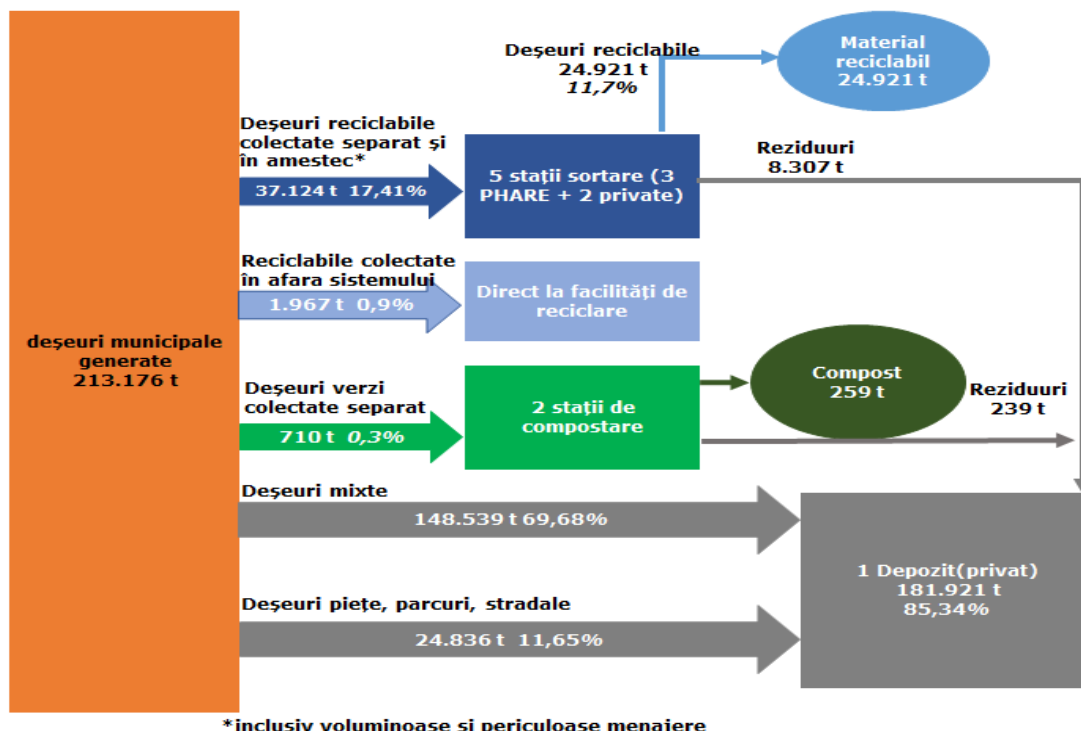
deşeuri municipale generate 213.176 t

Deşeuri reciclabile 24.921 t 11,7%

Material reciclabil 24.921 t

Deşeuri reciclabile colectate separat şi în amestec*

37.124 t 17,41%

5 staţii sortare (3 PHARE + 2 private)

Reziduuri 8.307 t

Reciclabile colectate în afara sistemului

1.967 t 0,9%

Direct la facilităţi de reciclare

Deşeuri verzi colectate separat

710 t 0,3%

2 staţii de compostare

Compost 259 t

Reziduuri 239 t

Deşeuri mixte

148.539 t 69,68%

Deşeuri pieţe, parcuri, stradale

24.836 t 11,65%

1 Depozit(privat) 181.921 t 85,34%

*inclusiv voluminoase şi periculoase menajere